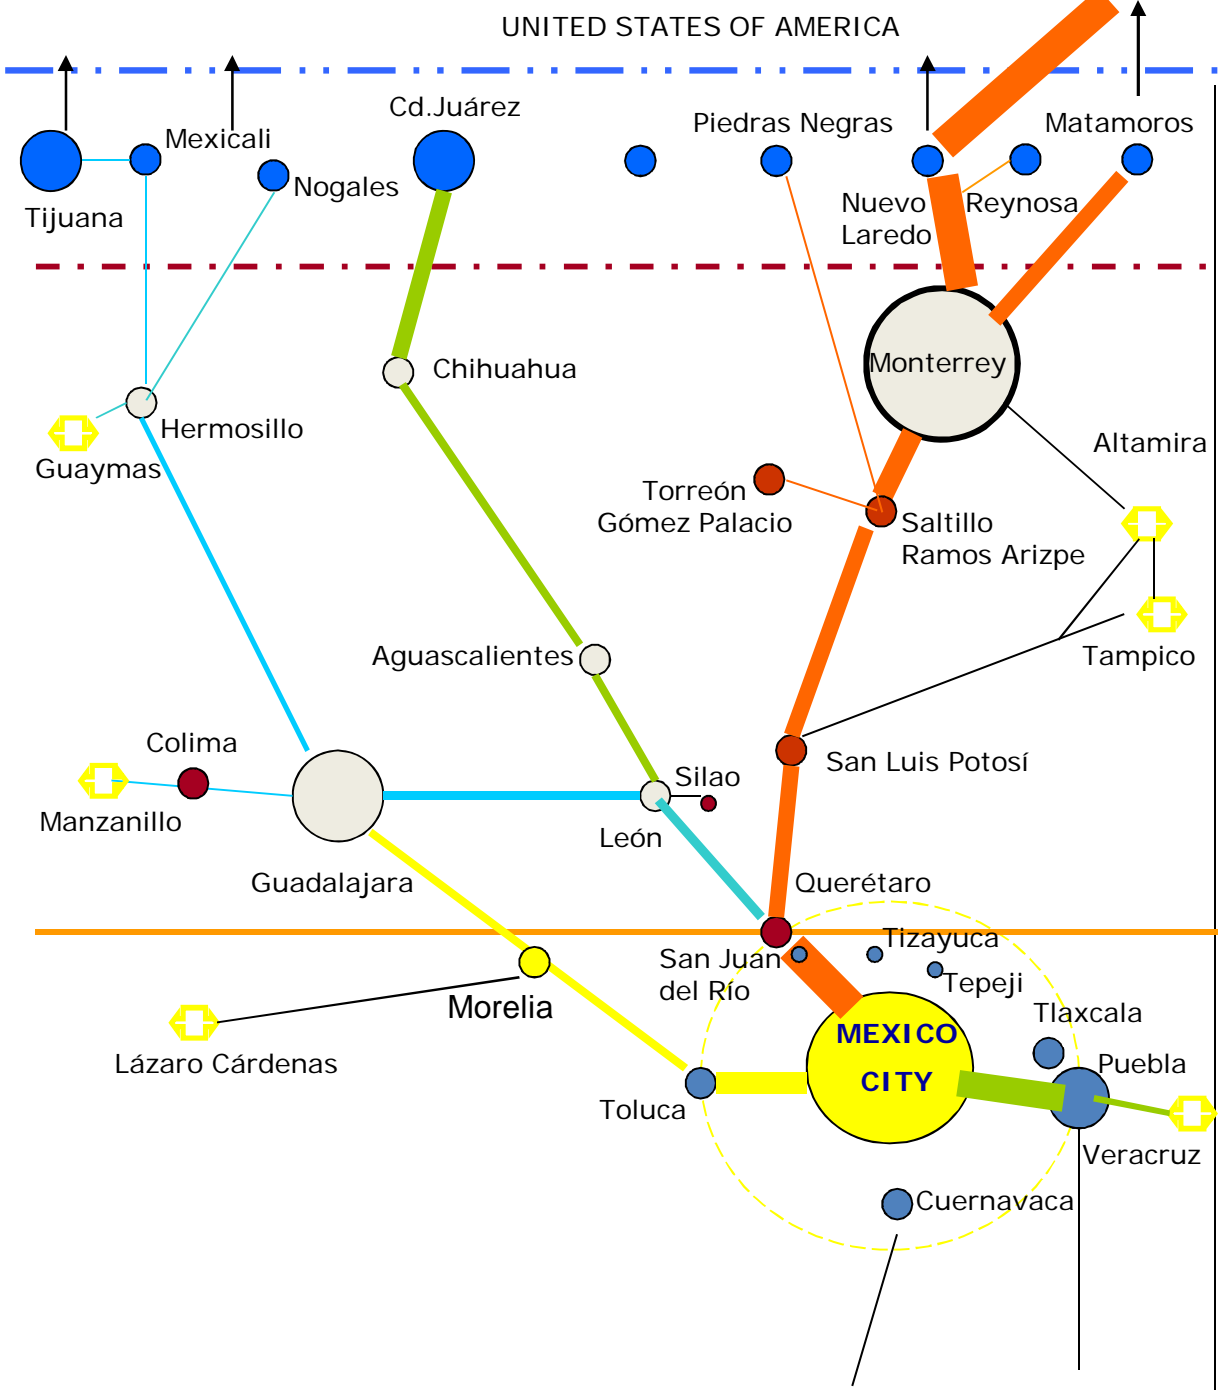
UNITED STATES OF AMERICA

Cd.Juárez

Piedras Negras

Matamoros

Mexicali

Tijuana

Nogales

Nuevo Laredo

Reynosa

Chihuahua

Monterrey

Hermosillo

Guaymas

Altamira

Torreón Gómez Palacio

Saltillo Ramos Arizpe

Tampico

Aguascalientes

San Luis Potosí

Colima

Silao

Manzanillo

León

Guadalajara

Querétaro

Tizayuca

San Juan del Río

Tepeji

Morelia

Tlaxcala

MEXICO CITY

Puebla

Lázaro Cárdenas

Toluca

Veracruz

Cuernavaca